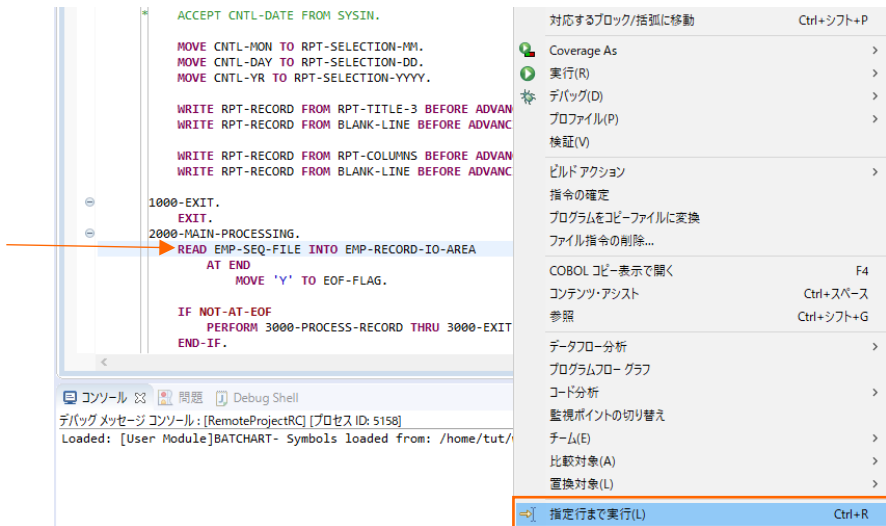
*     ACCEPT CNTL-DATE FROM SYSIN.

      MOVE CNTL-MON TO RPT-SELECTION-MM.
      MOVE CNTL-DAY TO RPT-SELECTION-DD.
      MOVE CNTL-YR TO RPT-SELECTION-YYYY.

      WRITE RPT-RECORD FROM RPT-TITLE-3 BEFORE ADVAN
      WRITE RPT-RECORD FROM BLANK-LINE BEFORE ADVANC

      WRITE RPT-RECORD FROM RPT-COLUMNS BEFORE ADVAN
      WRITE RPT-RECORD FROM BLANK-LINE BEFORE ADVANC

  1000-EXIT.
      EXIT.
  2000-MAIN-PROCESSING.
      READ EMP-SEQ-FILE INTO EMP-RECORD-IO-AREA
          AT END
              MOVE 'Y' TO EOF-FLAG.

      IF NOT-AT-EOF
          PERFORM 3000-PROCESS-RECORD THRU 3000-EXIT
      END-IF.

コンソール 問題 Debug Shell
デバッグ メッセージ コンソール : [RemoteProjectRC] [プロセス ID: 5158]
Loaded: [User Module]BATCHART- Symbols loaded from: /home/tut/

対応するブロック/括弧に移動 Ctrl+シフト+P
Coverage As >
実行(R) >
デバッグ(D) >
プロファイル(P) >
検証(V)
ビルド アクション >
指令の確定
プログラムをコピーファイルに変換
ファイル指令の削除...
COBOL コピー表示で開く F4
コンテンツ・アシスト Ctrl+スペース
参照 Ctrl+シフト+G
データフロー分析 >
プログラムフロー グラフ
コード分析 >
監視ポイントの切り替え
チーム(E) >
比較対象(A) >
置換対象(L) >
指定行まで実行(L) Ctrl+R